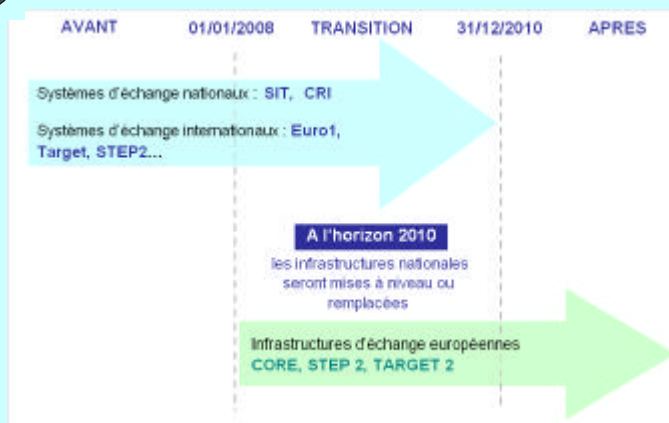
AVANT 01/01/2008 TRANSITION 31/12/2010 APRES

Systèmes d'échange nationaux : SIT, CRI

Systèmes d'échange internationaux : Euro1, Target, STEP2...

A l'horizon 2010

les infrastructures nationales seront mises à niveau ou remplacées

Infrastructures d'échange européennes
CORE, STEP 2, TARGET 2